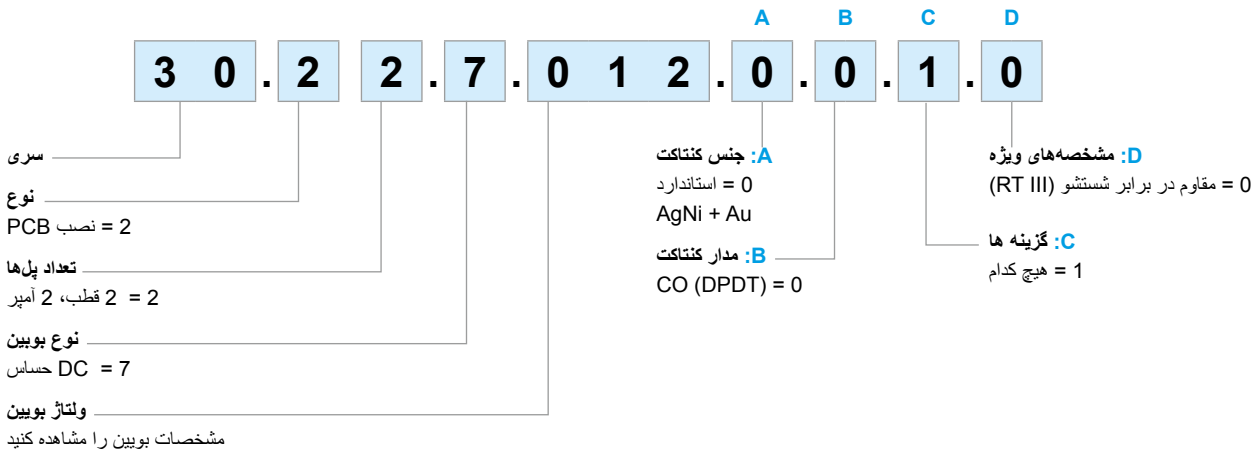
A B C D

3 0 . 2 2 . 7 . 0 1 2 . 0 . 0 . 1 . 0

سری

نوع
2 = نصب PCB

تعداد پل‌ها
2 = 2 قطب، 2 آمپر

نوع بوبین
7 = DC حساس

ولتاژ بوبین
مشخصات بوبین را مشاهده کنید

A: جنس کنتاکت
0 = استاندارد
AgNi + Au

B: مدار کنتاکت
CO (DPDT) = 0

D: مشخصه‌های ویژه
0 = مقاوم در برابر شستشو (RT III)

C: گزینه ها
1 = هیچ کدام